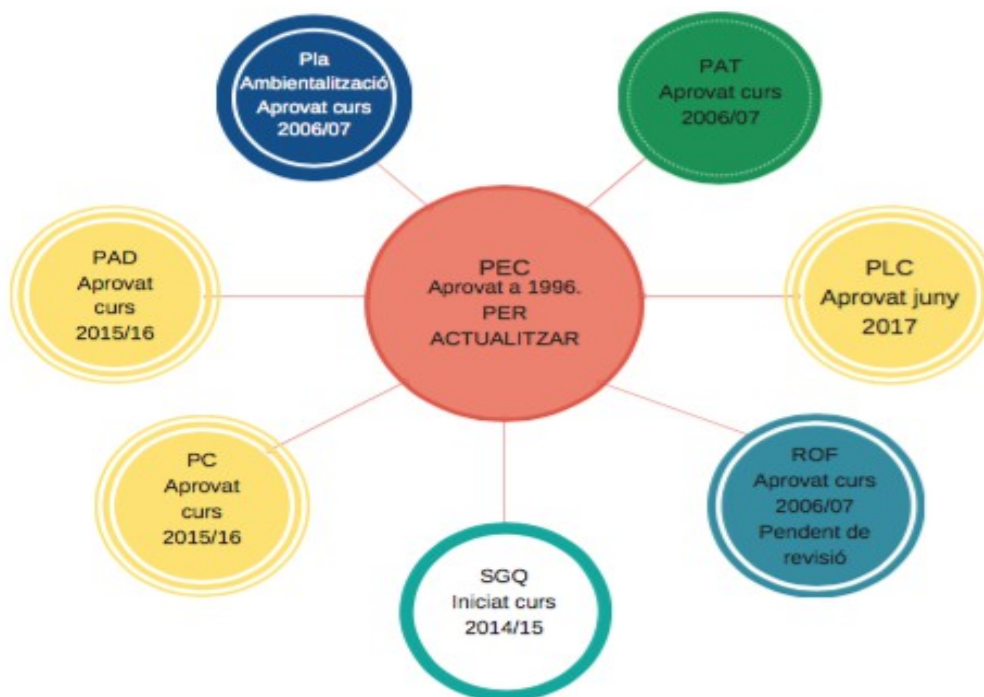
PEC
Aprovat a 1996.
PER
ACTUALITZAR

Pla
Ambientalització
Aprovat curs
2006/07

PAT
Aprovat curs
2006/07

PAD
Aprovat
curs
2015/16

PLC
Aprovat juny
2017

PC
Aprovat
curs
2015/16

ROF
Aprovat curs
2006/07
Pendent de
revisió

SGQ
Iniciat curs
2014/15